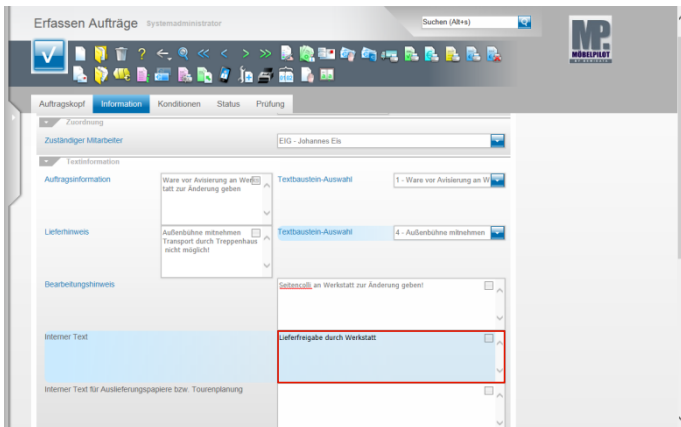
Erfassen Aufträge Systemadministrator

Suchen (Alt+s)

MÖBELPILOT

Auftragskopf Information Konditionen Status Prüfung

Zuordnung

Zuständiger Mitarbeiter

EIG - Johannes Eis

Textinformation

Auftragsinformation

Ware vor Avisierung an Werkstatt zur Änderung geben

Textbaustein-Auswahl

1 - Ware vor Avisierung an W

Lieferhinweis

Außenbühne mitnehmen Transport durch Treppenhaus nicht möglich!

Textbaustein-Auswahl

4 - Außenbühne mitnehmen

Bearbeitungshinweis

Seitencolli an Werkstatt zur Änderung geben!

Interner Text

Lieferfreigabe durch Werkstatt

Interner Text für Auslieferungspapiere bzw. Tourenplanung